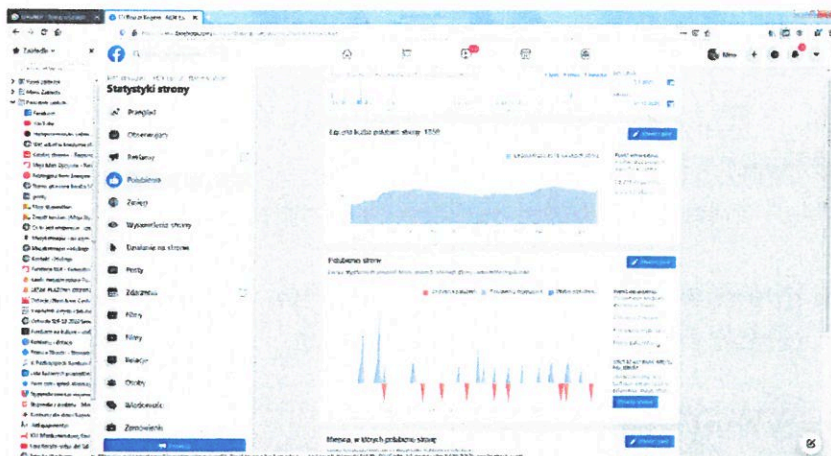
Statystyki strony

Przegląd
Obserwujący
Reklamy
Polubienia
Zasięg
Wyświetlenia strony
Działania na stronie
Posty
Zdarzenia
Filmy
Filmy
Relacje
Osoby
Wiadomości
Zamówienia

Łączna liczba polubień strony: 1359

Polubienia strony

Miejsca, w których polubiono stronę